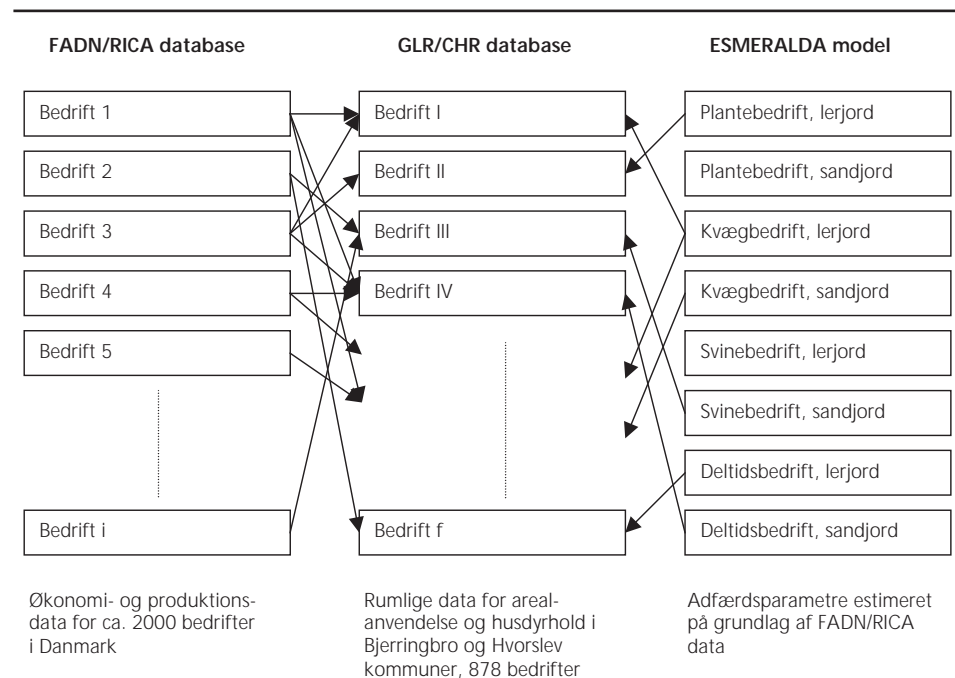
FADN/RICA database

Bedrift 1

Bedrift 2

Bedrift 3

Bedrift 4

Bedrift 5

Bedrift i

Økonomi- og produktionsdata for ca. 2000 bedrifter i Danmark

GLR/CHR database

Bedrift I

Bedrift II

Bedrift III

Bedrift IV

Bedrift f

Rumlige data for arealanvendelse og husdyrhold i Bjerringbro og Hvorslev kommuner, 878 bedrifter

ESMERALDA model

Plantebedrift, lerjord

Plantebedrift, sandjord

Kvægbedrift, lerjord

Kvægbedrift, sandjord

Svinebedrift, lerjord

Svinebedrift, sandjord

Deltidsbedrift, lerjord

Deltidsbedrift, sandjord

Adfærdsparametre estimeret på grundlag af FADN/RICA data